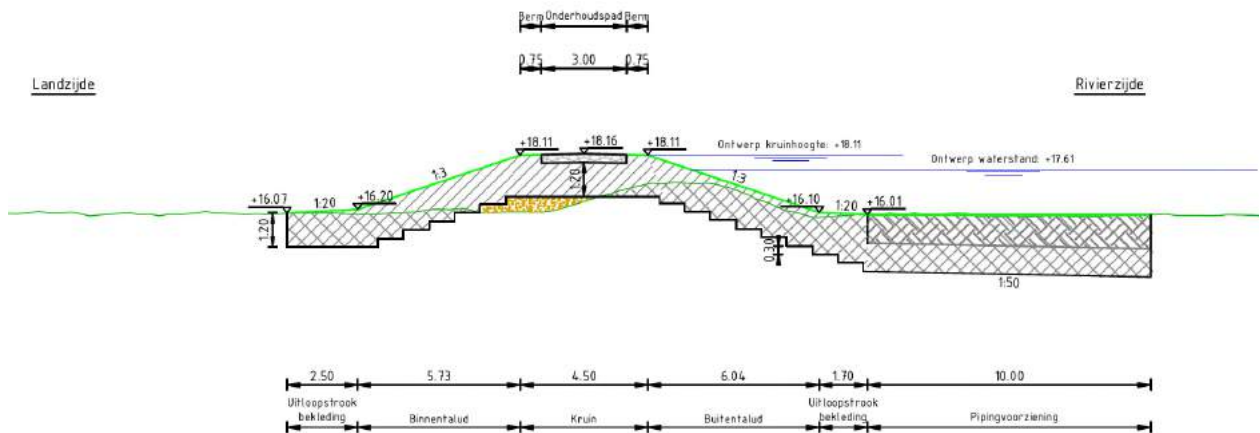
Berm Onderhoudspad Berm

0.75 3.00 0.75

Landzijde

Rivierzijde

+18.11 +18.16 +18.11

Ontwerp kruinhoogte: +18.11

Ontwerp waterstand: +17.61

1:3

1.20

1:3

+16.07 1:20 +16.20

+16.10 1:20 +16.01

1.20

0.30

1:50

2.50 5.73 4.50 6.04 1.70 10.00

Uitloopstrook bekleding

Binnentalud

Kruin

Buitentalud

Uitloopstrook bekleding

Pipingvoorziening